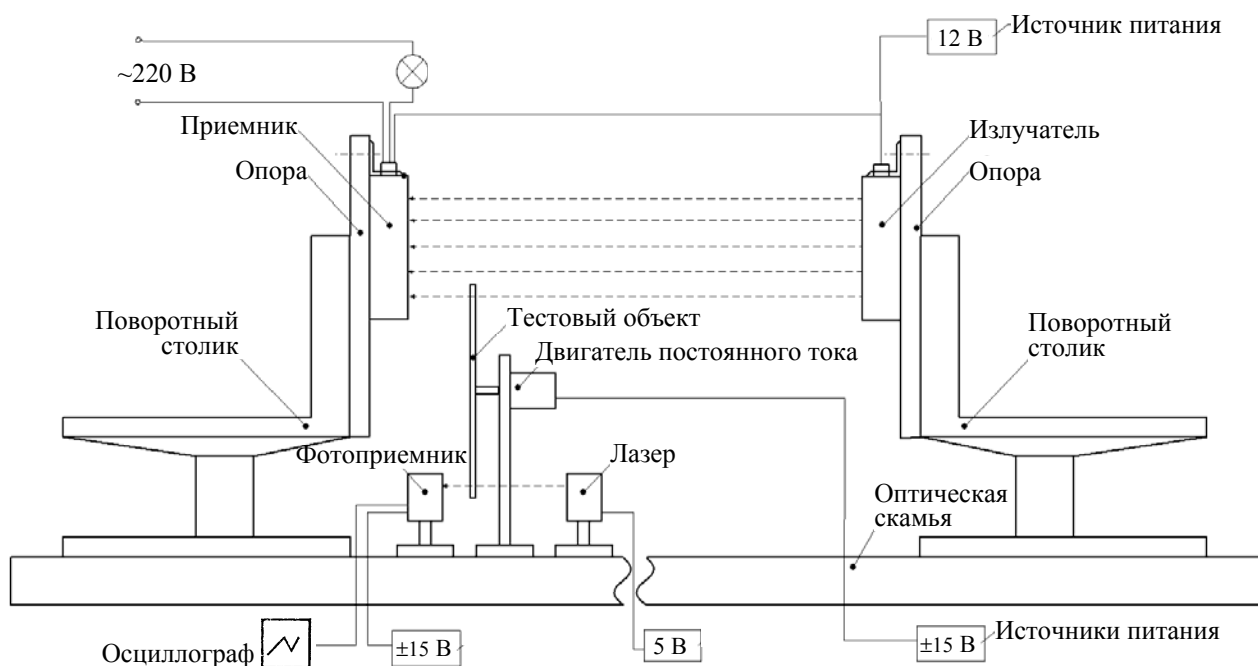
~220 В

12 В Источник питания

Приемник

Опора

Излучатель

Опора

Поворотный столик

Тестовый объект

Двигатель постоянного тока

Поворотный столик

Фотоприемник

Лазер

Оптическая скамья

Осциллограф

±15 В

5 В

±15 В Источники питания